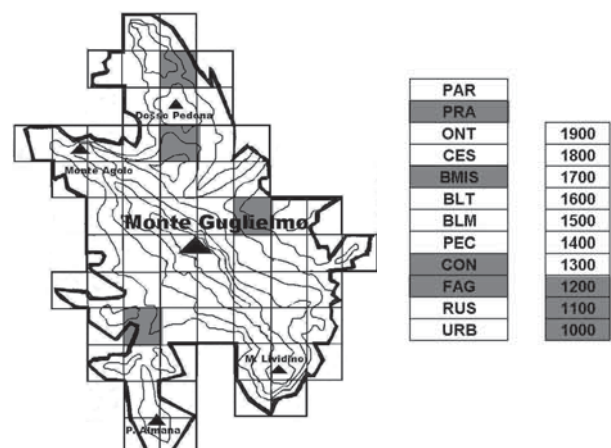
Dosso Pedona
Monte Agolo
Monte Guglielmo
M. Lividino
P. Almana

| PAR |
|---|
| PRA |
| ONT |
| CES |
| BMIS |
| BLT |
| BLM |
| PEC |
| CON |
| FAG |
| RUS |
| URB |

| 1900 |
|---|
| 1800 |
| 1700 |
| 1600 |
| 1500 |
| 1400 |
| 1300 |
| 1200 |
| 1100 |
| 1000 |